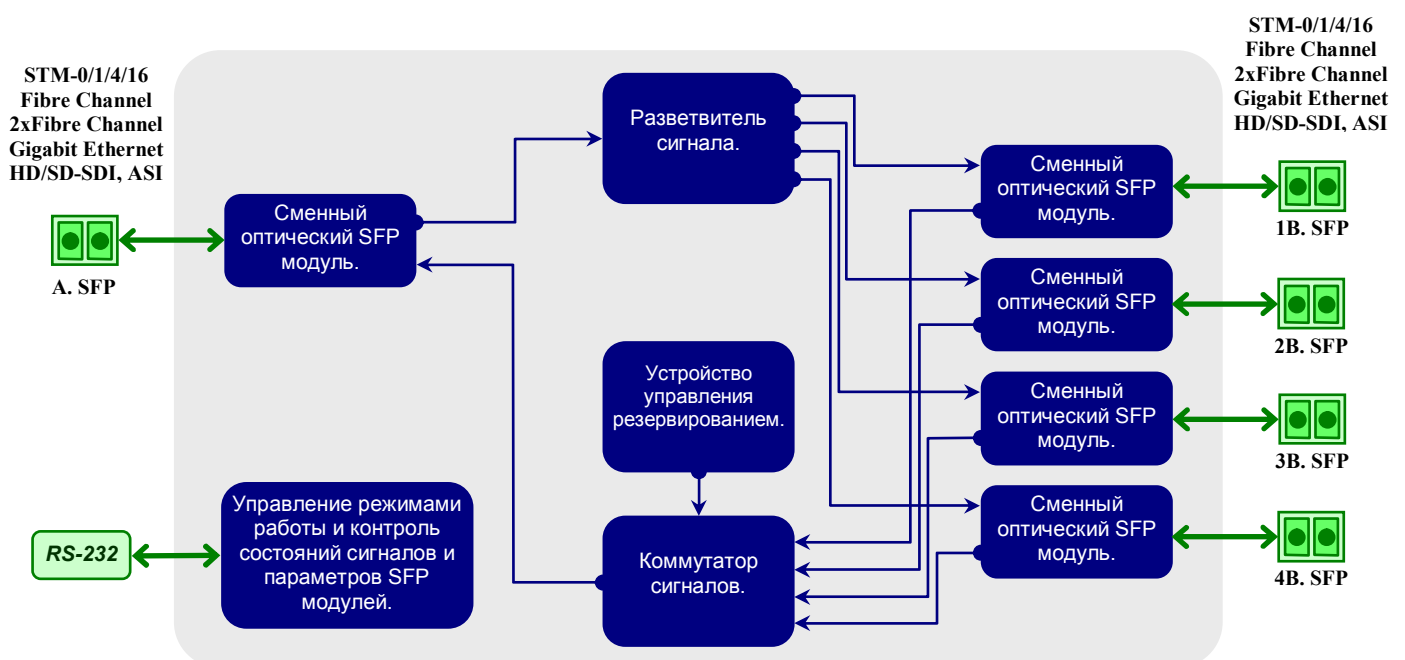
STM-0/1/4/16
Fibre Channel
2xFibre Channel
Gigabit Ethernet
HD/SD-SDI, ASI

A. SFP

Сменный оптический SFP модуль.

Разветвитель сигнала.

STM-0/1/4/16
Fibre Channel
2xFibre Channel
Gigabit Ethernet
HD/SD-SDI, ASI

Сменный оптический SFP модуль.

1B. SFP

Сменный оптический SFP модуль.

2B. SFP

Устройство управления резервированием.

Сменный оптический SFP модуль.

3B. SFP

Сменный оптический SFP модуль.

4B. SFP

RS-232

Управление режимами работы и контроль состояний сигналов и параметров SFP модулей.

Коммутатор сигналов.